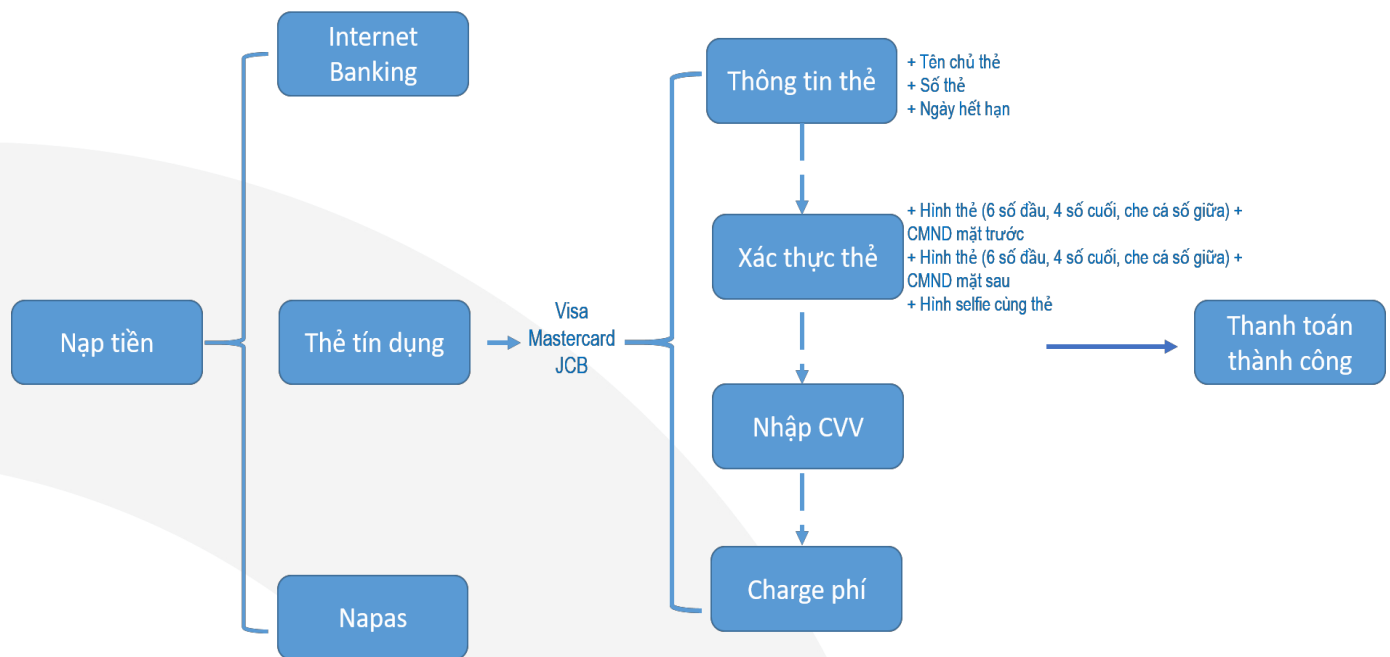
Nạp tiền

Internet Banking

Thẻ tín dụng

Napas

Visa
Mastercard
JCB

Thông tin thẻ

+ Tên chủ thẻ
+ Số thẻ
+ Ngày hết hạn

Xác thực thẻ

+ Hình thẻ (6 số đầu, 4 số cuối, che cá số giữa) + CMND mặt trước
+ Hình thẻ (6 số đầu, 4 số cuối, che cá số giữa) + CMND mặt sau
+ Hình selfie cùng thẻ

Nhập CVV

Charge phí

Thanh toán thành công